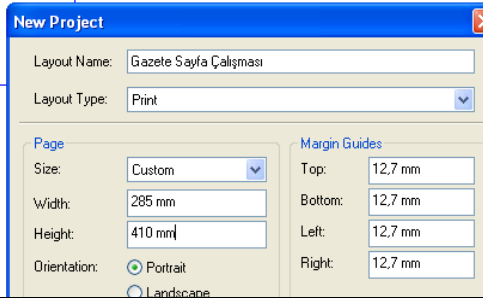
New Project

Layout Name: Gazete Sayfa Çalışması

Layout Type: Print

Page

Size: Custom

Width: 285 mm

Height: 410 mm

Orientation: Portrait

Landscape

Margin Guides

Top: 12,7 mm

Bottom: 12,7 mm

Left: 12,7 mm

Right: 12,7 mm